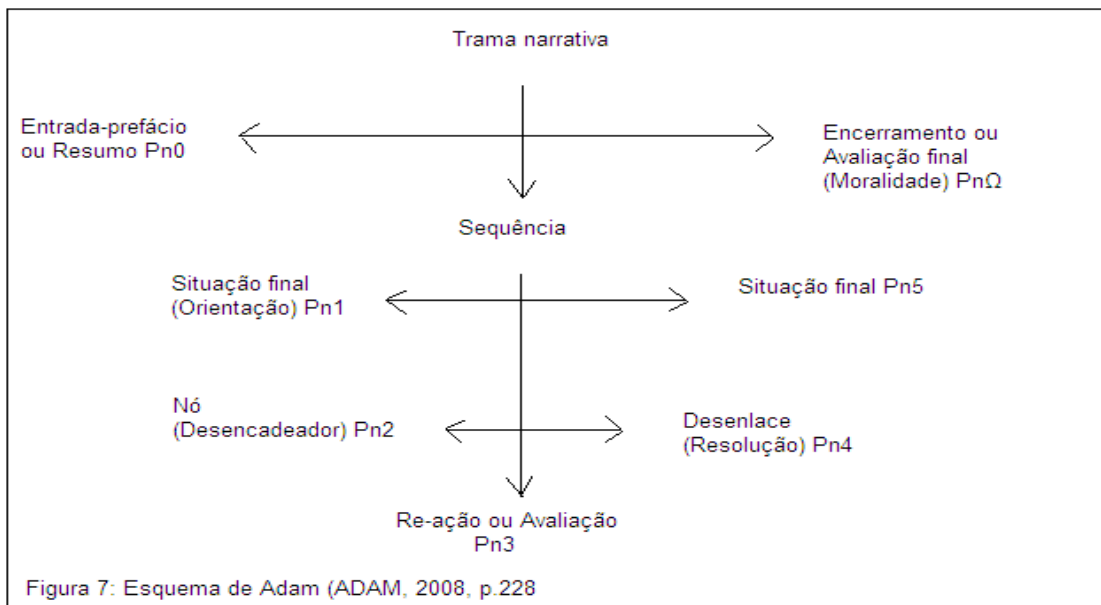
Trama narrativa

Entrada-prefácio ou Resumo Pn0

Encerramento ou Avaliação final (Moralidade) PnΩ

Sequência

Situação final (Orientação) Pn1

Situação final Pn5

Nó (Desencadeador) Pn2

Desenlace (Resolução) Pn4

Re-ação ou Avaliação Pn3

Figura 7: Esquema de Adam (ADAM, 2008, p.228